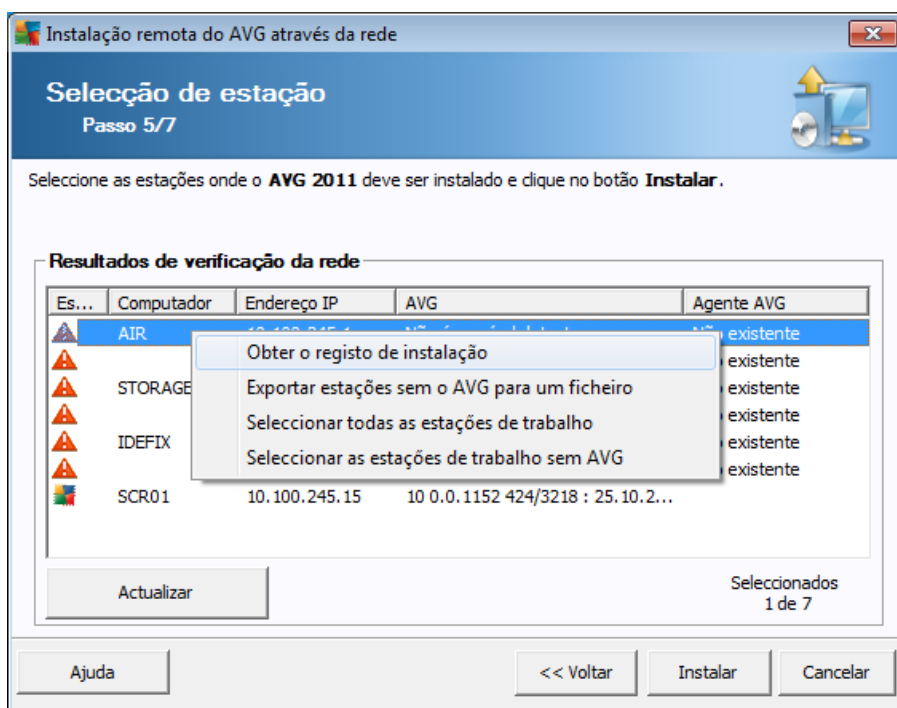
Instalação remota do AVG através da rede

Selecção de estação
Passo 5/7

Seleccione as estações onde o **AVG 2011** deve ser instalado e clique no botão **Instalar**.

Resultados de verificação da rede

| Es... | Computador | Endereço IP | AVG | Agente AVG |
|---|---|---|---|---|
| | AIR | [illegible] | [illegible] | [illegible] existente |
| | | | | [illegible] existente |
| | STORAGE | | | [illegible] existente |
| | | | | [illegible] existente |
| | IDEFIX | | | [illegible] existente |
| | | | | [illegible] existente |
| | SCR01 | 10.100.245.15 | 10 0.0.1152 424/3218 : 25.10.2... | |

Obter o registo de instalação
Exportar estações sem o AVG para um ficheiro
Seleccionar todas as estações de trabalho
Seleccionar as estações de trabalho sem AVG

Actualizar

Seleccionados
1 de 7

Ajuda
<< Voltar
Instalar
Cancelar